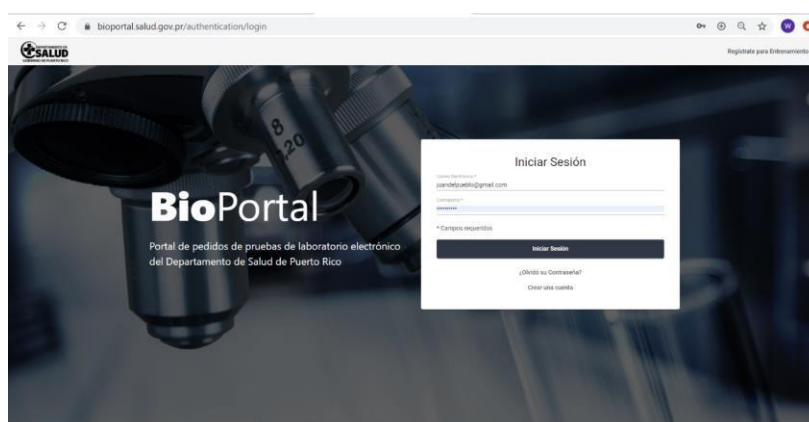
bioportal.salud.gov.pr/authentication/login

SALUD

Registrate para Entrenamiento

BioPortal

Portal de pedidos de pruebas de laboratorio electrónico del Departamento de Salud de Puerto Rico

Iniciar Sesión

Correo Electrónico *
juandelpueblo@gmail.com

Contraseña *
••••••••••

* Campos requeridos

Iniciar Sesión

¿Olvidó su Contraseña?

Crear una cuenta